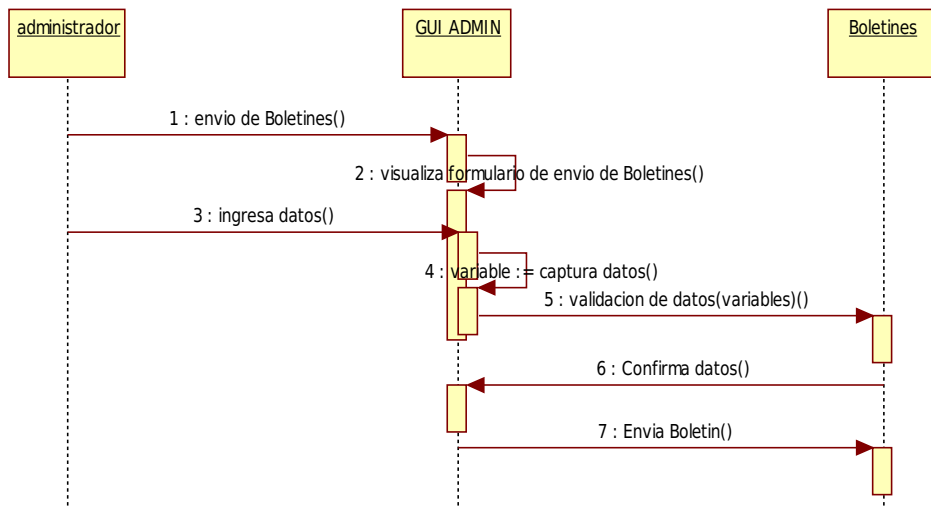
administrador

GUI ADMIN

Boletines

1 : envio de Boletines()

2 : visualiza formulario de envio de Boletines()

3 : ingresa datos()

4 : variable := captura datos()

5 : validacion de datos(variables)()

6 : Confirma datos()

7 : Envia Boletin()